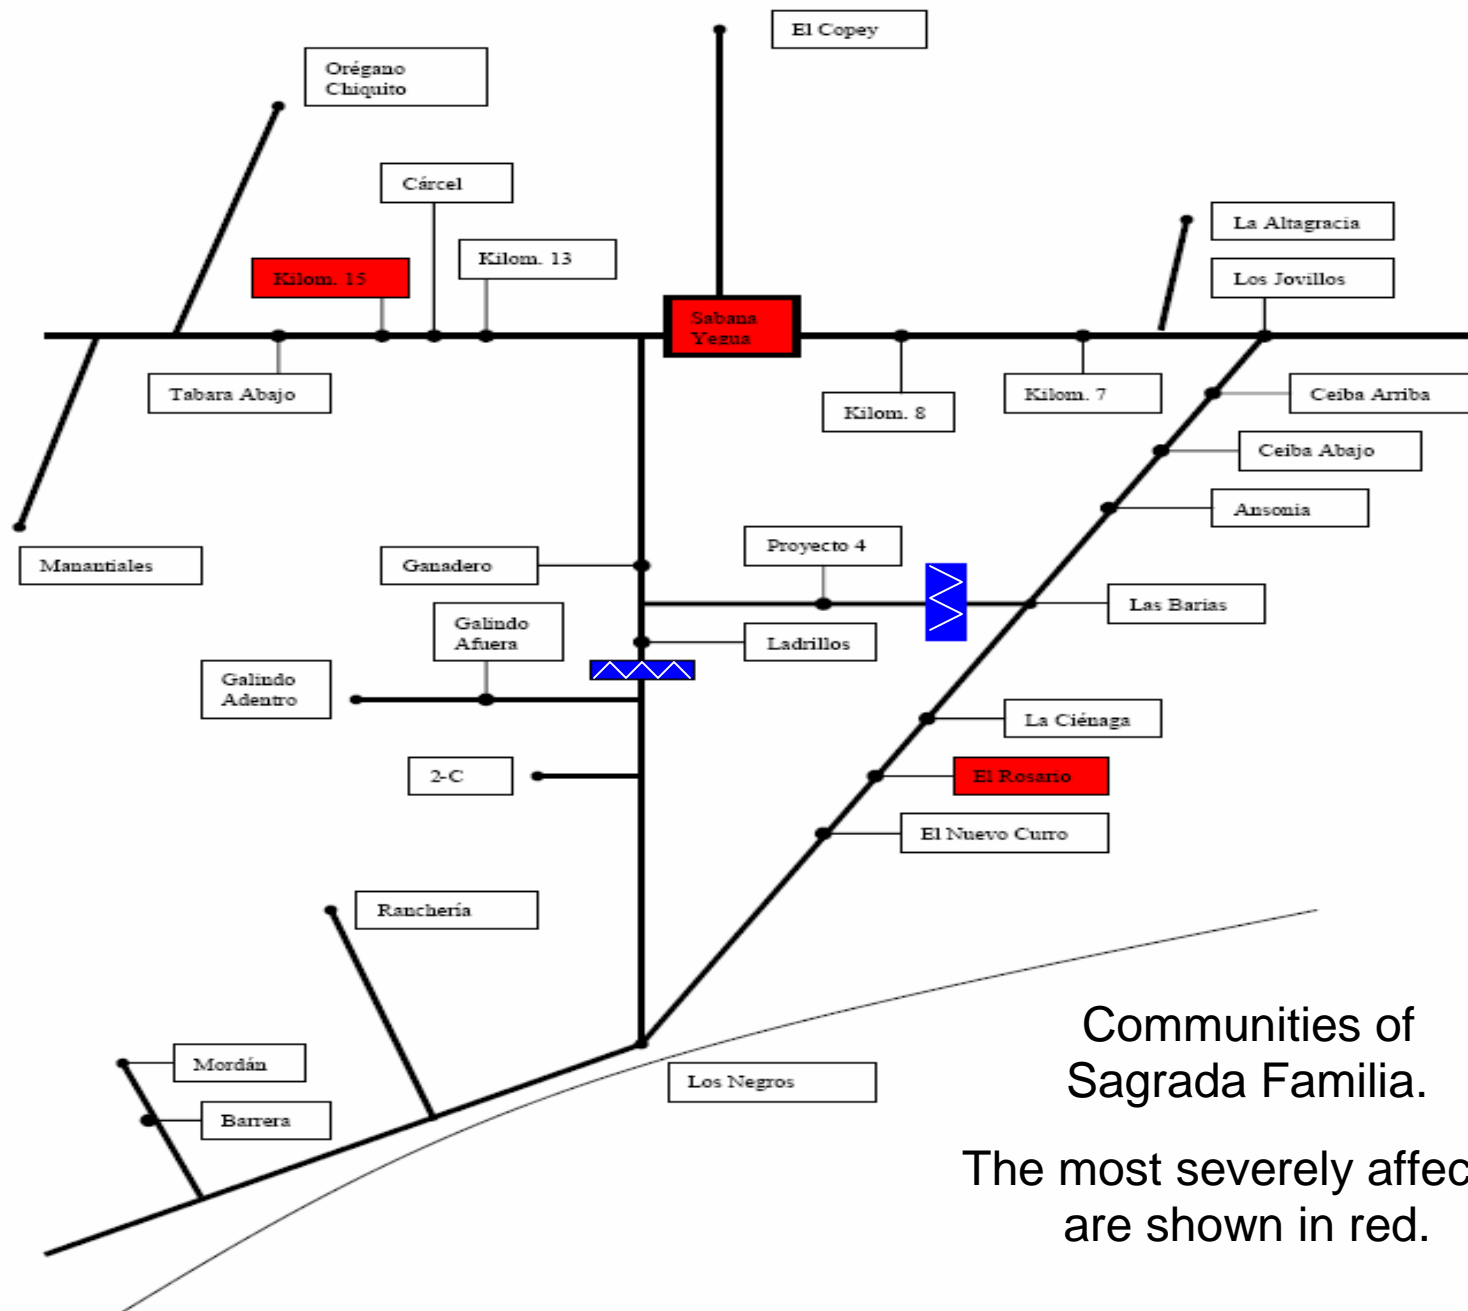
El Copey

Orégano Chiquito

Cárcel

Kilom. 13

Kilom. 15

Sabana Yegua

La Altagracia

Los Jovillos

Tabara Abajo

Kilom. 8

Kilom. 7

Ceiba Arriba

Ceiba Abajo

Ansonia

Manantiales

Ganadero

Proyecto 4

Las Barias

Galindo Afuera

Ladrillos

Galindo Adentro

La Ciénaga

2-C

El Rosario

El Nuevo Curro

Ranchería

Mordán

Barrera

Los Negros

Communities of Sagrada Familia.

The most severely affec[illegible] are shown in red.